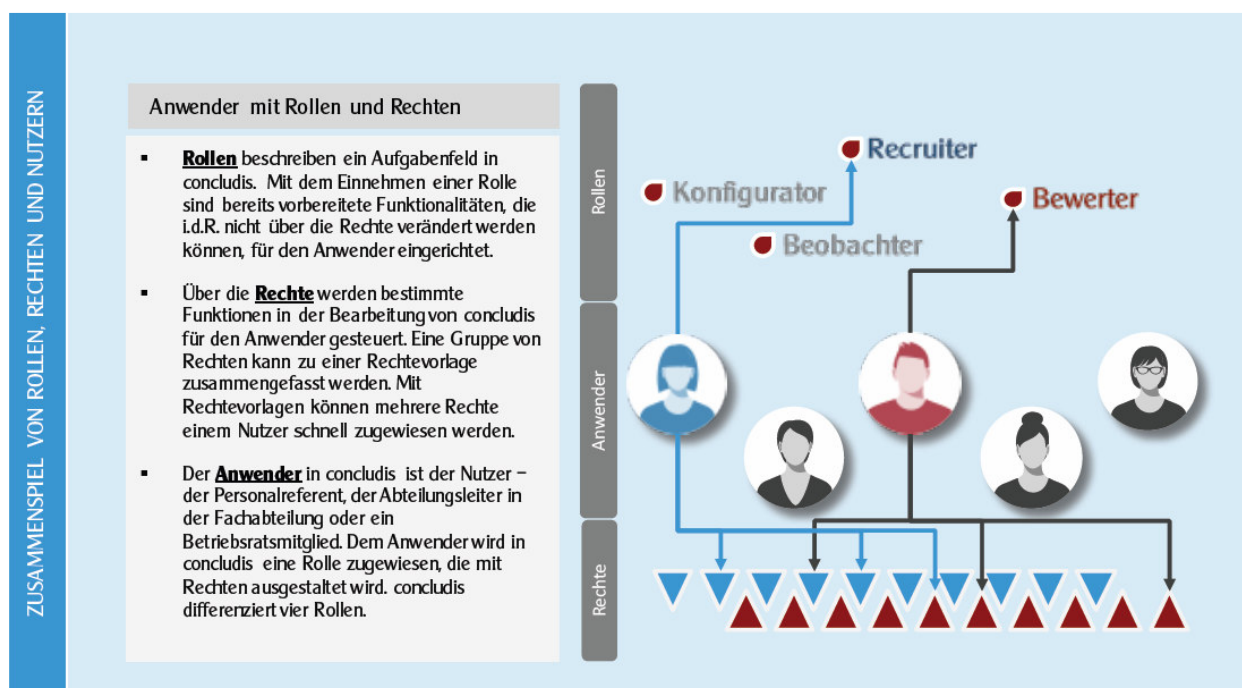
ZUSAMMENSPIEL VON ROLLEN, RECHTEN UND NUTZERN

Anwender mit Rollen und Rechten

▪ Rollen beschreiben ein Aufgabenfeld in concludis. Mit dem Einnehmen einer Rolle sind bereits vorbereitete Funktionalitäten, die i.d.R. nicht über die Rechte verändert werden können, für den Anwender eingerichtet.

▪ Über die Rechte werden bestimmte Funktionen in der Bearbeitung von concludis für den Anwender gesteuert. Eine Gruppe von Rechten kann zu einer Rechtevorlage zusammengefasst werden. Mit Rechtevorlagen können mehrere Rechte einem Nutzer schnell zugewiesen werden.

▪ Der Anwender in concludis ist der Nutzer – der Personalreferent, der Abteilungsleiter in der Fachabteilung oder ein Betriebsratsmitglied. Dem Anwender wird in concludis eine Rolle zugewiesen, die mit Rechten ausgestaltet wird. concludis differenziert vier Rollen.

Rollen

Anwender

Rechte

Recruiter

Konfigurator

Bewerter

Beobachter